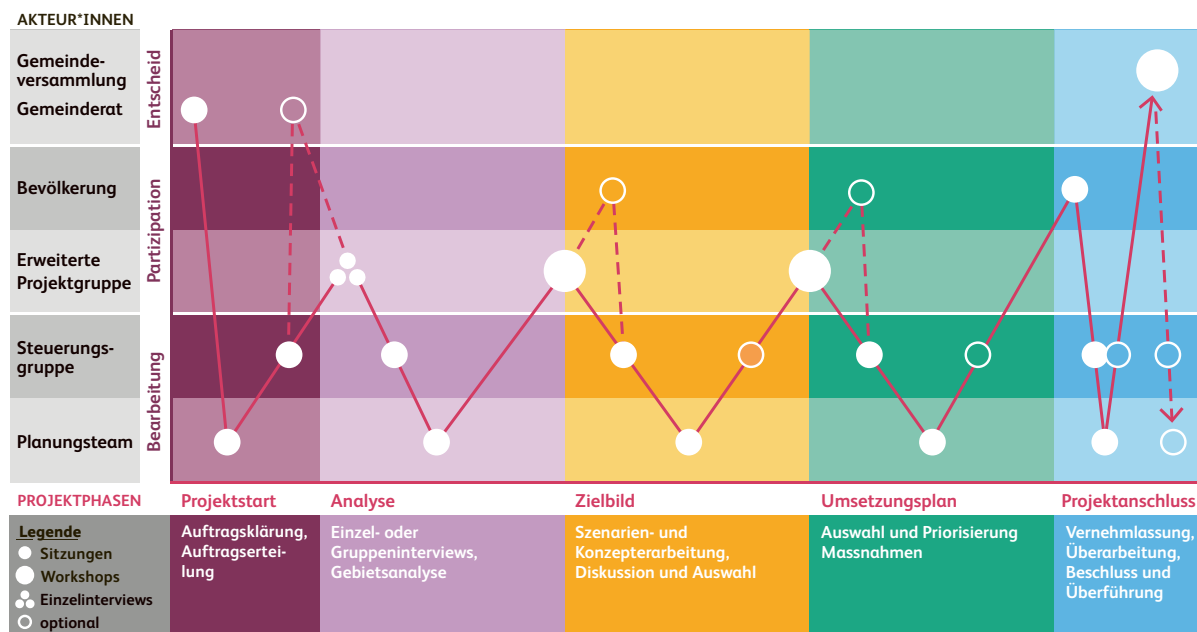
AKTEUR*INNEN

Gemeindeversammlung
Gemeinderat

Entscheid

Bevölkerung

Erweiterte Projektgruppe

Partizipation

Steuerungsgruppe

Planungsteam

Bearbeitung

PROJEKTPHASEN

Projektstart
Analyse
Zielbild
Umsetzungsplan
Projektanschluss

Legende
Sitzungen
Workshops
Einzelinterviews
optional

Auftragsklärung, Auftragserteilung

Einzel- oder Gruppeninterviews, Gebietsanalyse

Szenarien- und Konzepterarbeitung, Diskussion und Auswahl

Auswahl und Priorisierung Massnahmen

Vernehmlassung, Überarbeitung, Beschluss und Überführung